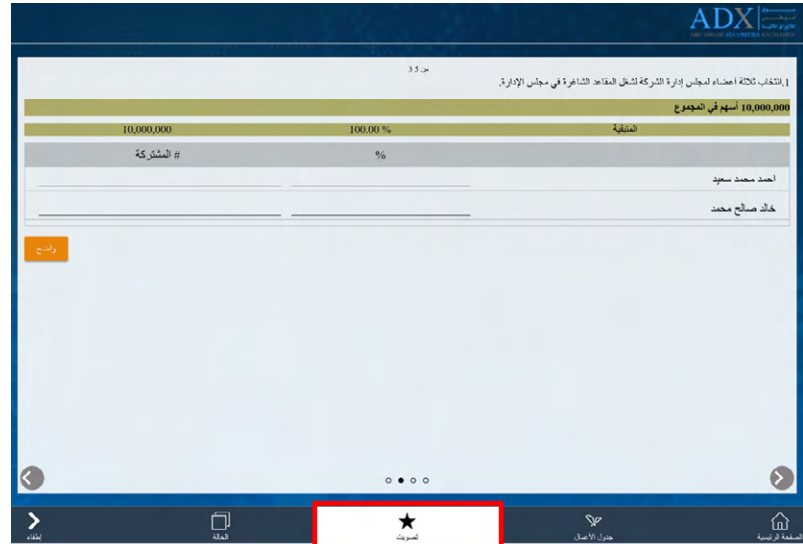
ADX
ABU DHABI SECURITIES EXCHANGE

من 3 5

1.انتخاب ثلاثة أعضاء لمجلس إدارة الشركة لشغل المقاعد الشاغرة في مجلس الإدارة.

10,000,000 أسهم في المجموع

| المتبقية | 100.00 % | 10,000,000 |
|---|---|---|
| | % | # المشتركة |
| احمد محمد سعيد | | |
| خالد صالح محمد | | |

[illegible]

الصفحة الرئيسية
جدول الأعمال
تصويت
الحالة
إخفاء